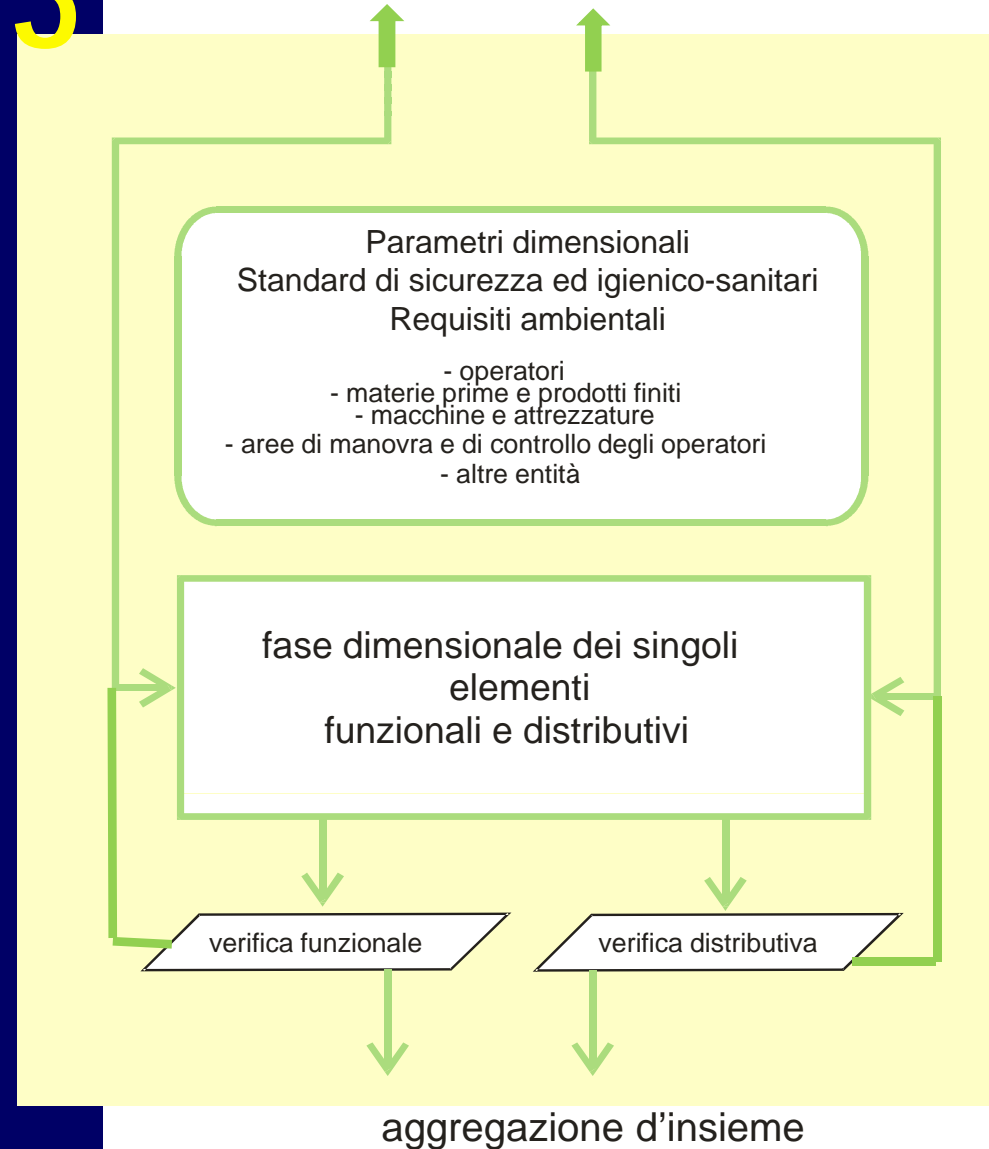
5

Parametri dimensionali
Standard di sicurezza ed igienico-sanitari
Requisiti ambientali

- operatori
- materie prime e prodotti finiti
- macchine e attrezzature
- aree di manovra e di controllo degli operatori
- altre entità

fase dimensionale dei singoli elementi funzionali e distributivi

verifica funzionale

verifica distributiva

aggregazione d’insieme